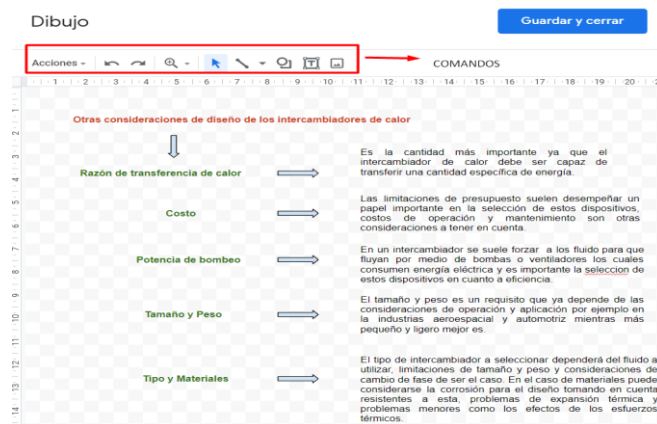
Dibujo

Guardar y cerrar

Acciones

COMANDOS

1 2 3 4 5 6 7 8 9 10 11 12 13 14 15 16 17 18 19 20 21

Otras consideraciones de diseño de los intercambiadores de calor

Razón de transferencia de calor

Es la cantidad más importante ya que el intercambiador de calor debe ser capaz de transferir una cantidad específica de energía.

Costo

Las limitaciones de presupuesto suelen desempeñar un papel importante en la selección de estos dispositivos, costos de operación y mantenimiento son otras consideraciones a tener en cuenta.

Potencia de bombeo

En un intercambiador se suele forzar a los fluido para que fluyan por medio de bombas o ventiladores los cuales consumen energía eléctrica y es importante la seleccion de estos dispositivos en cuanto a eficiencia.

Tamaño y Peso

El tamaño y peso es un requisito que ya depende de las consideraciones de operación y aplicación por ejemplo en la industrias aeroespacial y automotriz mientras más pequeño y ligero mejor es.

Tipo y Materiales

El tipo de intercambiador a seleccionar dependerá del fluido a utilizar, limitaciones de tamaño y peso y consideraciones de cambio de fase de ser el caso. En el caso de materiales puede considerarse la corrosión para el diseño tomando en cuenta resistentes a esta, problemas de expansión térmica y problemas menores como los efectos de los esfuerzos térmicos.

1 2 3 4 5 6 7 8 9 10 11 12 13 14